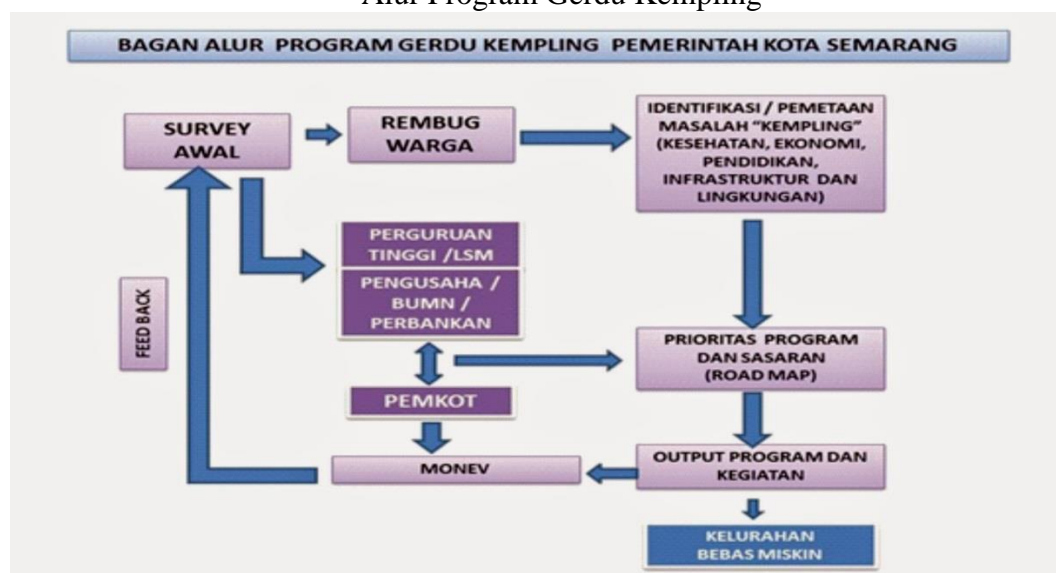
Alur Program Gerdu Kempling

BAGAN ALUR PROGRAM GERDU KEMPLING PEMERINTAH KOTA SEMARANG

SURVEY AWAL

REMBUG WARGA

IDENTIFIKASI / PEMETAAN MASALAH "KEMPLING" (KESEHATAN, EKONOMI, PENDIDIKAN, INFRASTRUKTUR DAN LINGKUNGAN)

PERGURUAN TINGGI /LSM

PENGUSAHA / BUMN / PERBANKAN

FEED BACK

PRIORITAS PROGRAM DAN SASARAN (ROAD MAP)

PEMKOT

MONEV

OUTPUT PROGRAM DAN KEGIATAN

KELURAHAN BEBAS MISKIN